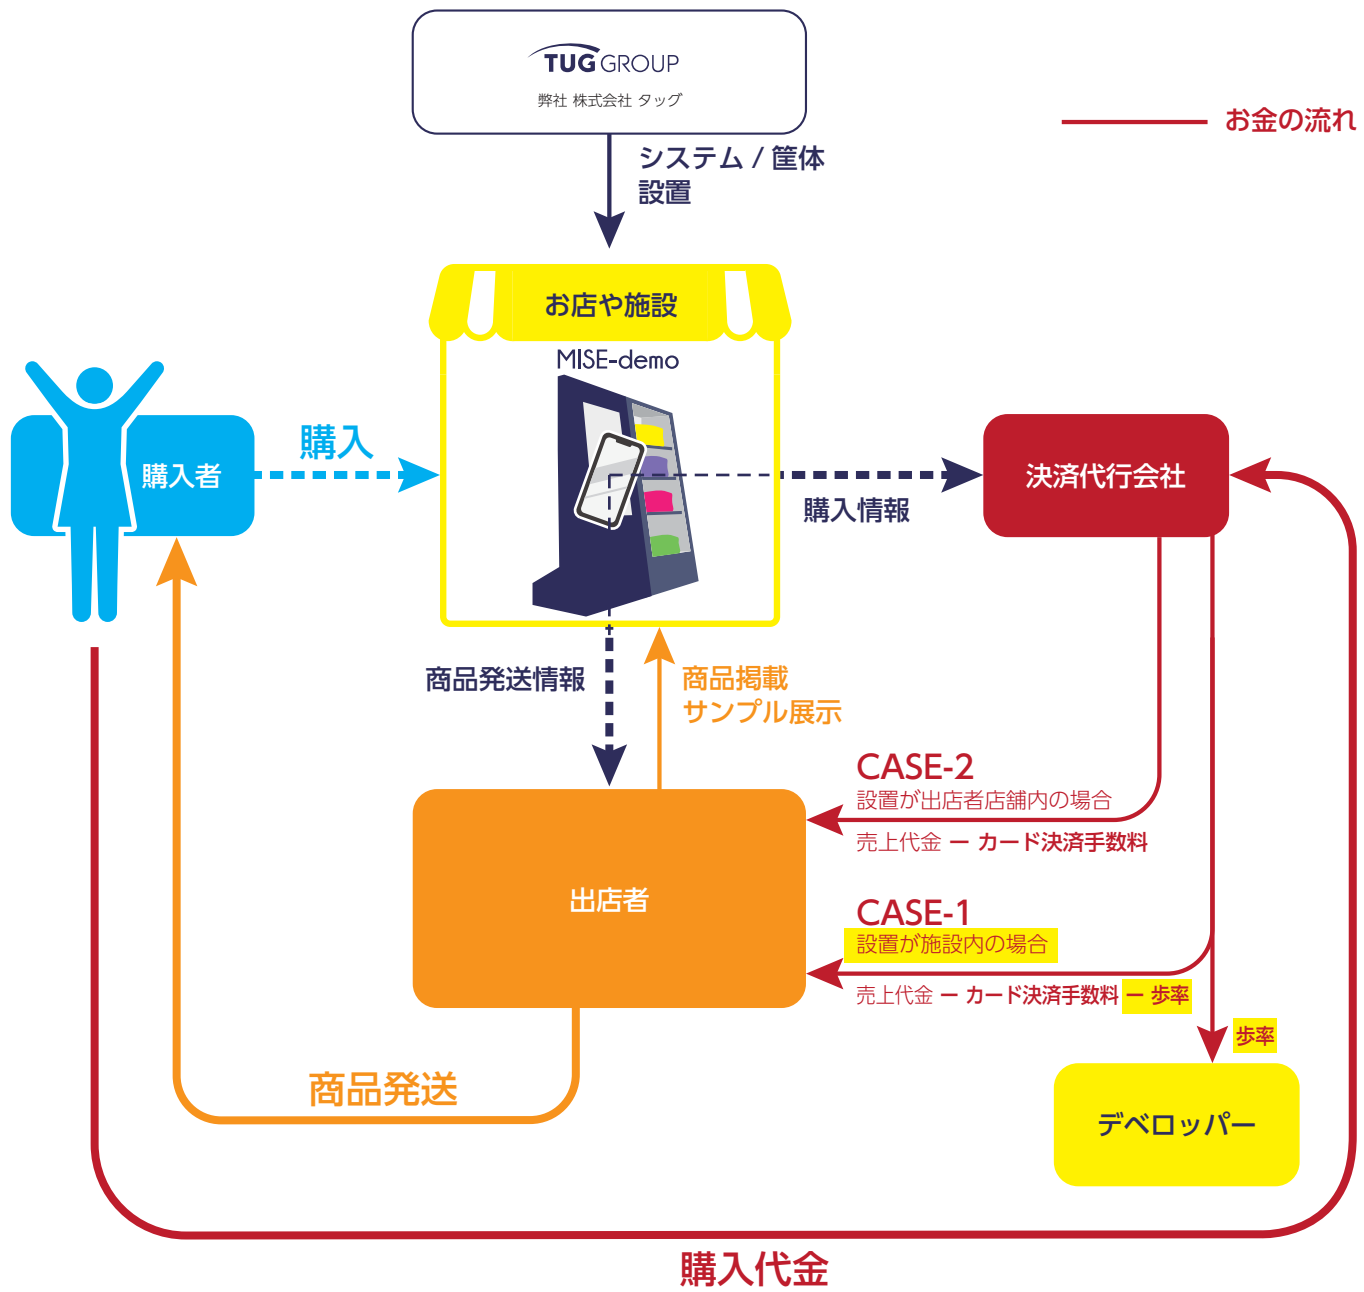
TUG GROUP
弊社 株式会社 タッグ

お金の流れ

システム / 筐体
設置

お店や施設

MISE-demo

購入者

購入

決済代行会社

購入情報

商品発送情報

商品掲載
サンプル展示

CASE-2
設置が出店者店舗内の場合

売上代金 ー カード決済手数料

出店者

CASE-1
設置が施設内の場合

売上代金 ー カード決済手数料 ー 歩率

歩率

デベロッパー

商品発送

購入代金